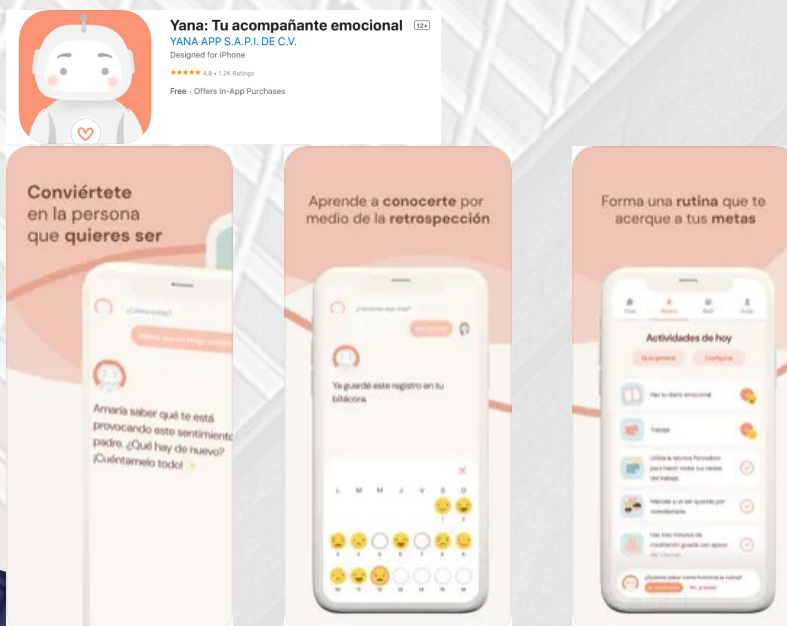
Yana: Tu acompañante emocional 12+

YANA APP S.A.P.I. DE C.V.

Designed for iPhone

★★★★★ 4.8 • 1.2K Ratings

Free · Offers In-App Purchases

Conviértete en la persona que quieres ser

¿Cómo estás?

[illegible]

Amaría saber qué te está provocando este sentimiento padre. ¿Qué hay de nuevo? ¡Cuéntamelo todo!

Aprende a conocerte por medio de la retrospección

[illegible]

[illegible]

Ya guardé este registro en tu bitácora

L M M J V S D

Forma una rutina que te acerque a tus metas

Actividades de hoy

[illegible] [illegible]

Haz tu diario emocional

Tareas

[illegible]

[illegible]

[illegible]

¿Quieres saber cómo funciona la rutina?